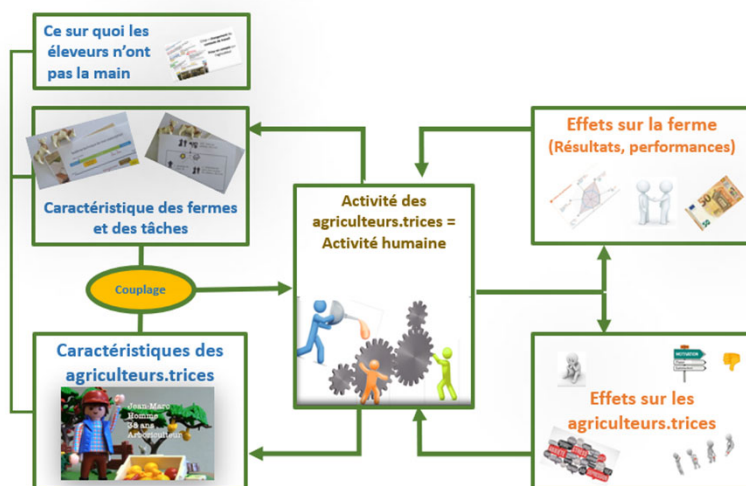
Ce sur quoi les éleveurs n'ont pas la main

Caractéristique des fermes et des tâches

Couplage

Caractéristiques des agriculteurs.trices

Jean-Marc
Homme
38 ans
Arboriculteur

Activité des agriculteurs.trices = Activité humaine

Effets sur la ferme
(Résultats, performances)

Effets sur les agriculteurs.trices